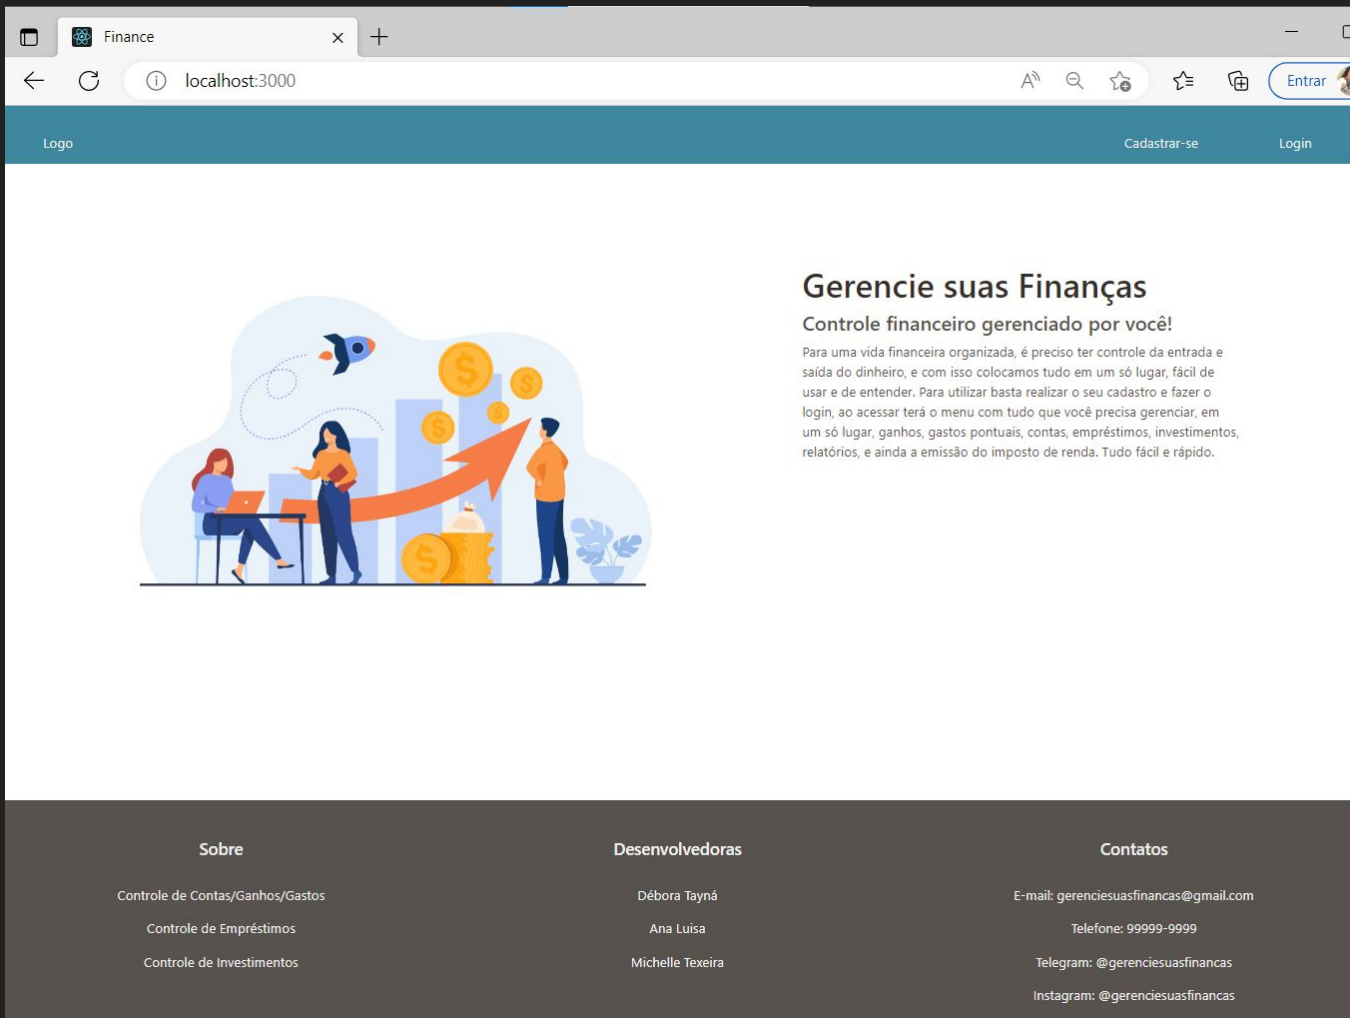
Finance

localhost:3000

Entrar

Logo

Cadastrar-se

Login

Gerencie suas Finanças

Controle financeiro gerenciado por você!

Para uma vida financeira organizada, é preciso ter controle da entrada e saída do dinheiro, e com isso colocamos tudo em um só lugar, fácil de usar e de entender. Para utilizar basta realizar o seu cadastro e fazer o login, ao acessar terá o menu com tudo que você precisa gerenciar, em um só lugar, ganhos, gastos pontuais, contas, empréstimos, investimentos, relatórios, e ainda a emissão do imposto de renda. Tudo fácil e rápido.

Sobre

Controle de Contas/Ganhos/Gastos

Controle de Empréstimos

Controle de Investimentos

Desenvolvedoras

Débora Tayná

Ana Luisa

Michelle Texeira

Contatos

E-mail: gerenciesuasfinancas@gmail.com

Telefone: 99999-9999

Telegram: @gerenciesuasfinancas

Instagram: @gerenciesuasfinancas